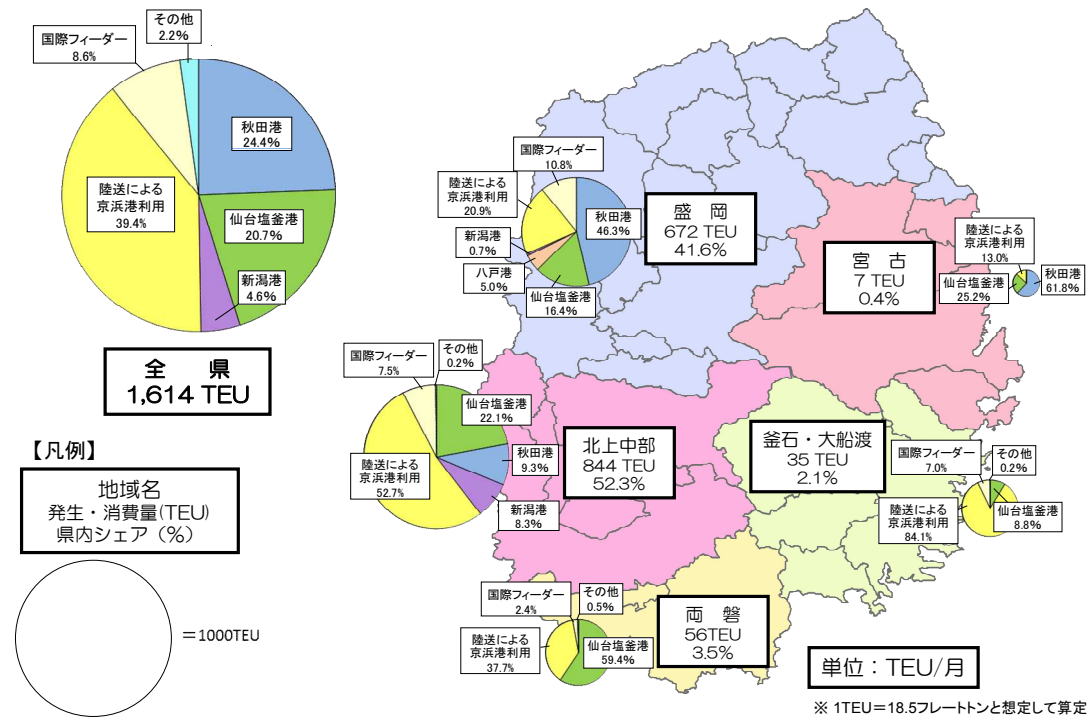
その他
2.2%

国際フィーダー
8.6%

秋田港
24.4%

陸送による
京浜港利用
39.4%

仙台塩釜港
20.7%

新潟港
4.6%

全　県
1,614 TEU

【凡例】

地域名
発生・消費量(TEU)
県内シェア（%）

＝1000TEU

国際フィーダー
10.8%

陸送による
京浜港利用
20.9%

新潟港
0.7%

八戸港
5.0%

秋田港
46.3%

仙台塩釜港
16.4%

盛　岡
672 TEU
41.6%

宮　古
7 TEU
0.4%

陸送による
京浜港利用
13.0%

仙台塩釜港
25.2%

秋田港
61.8%

国際フィーダー
7.5%

その他
0.2%

仙台塩釜港
22.1%

秋田港
9.3%

陸送による
京浜港利用
52.7%

新潟港
8.3%

北上中部
844 TEU
52.3%

釜石・大船渡
35 TEU
2.1%

国際フィーダー
7.0%

その他
0.2%

陸送による
京浜港利用
84.1%

仙台塩釜港
8.8%

国際フィーダー
2.4%

その他
0.5%

陸送による
京浜港利用
37.7%

仙台塩釜港
59.4%

両　磐
56TEU
3.5%

単位：TEU/月

※ 1TEU＝18.5フレートトンと想定して算定